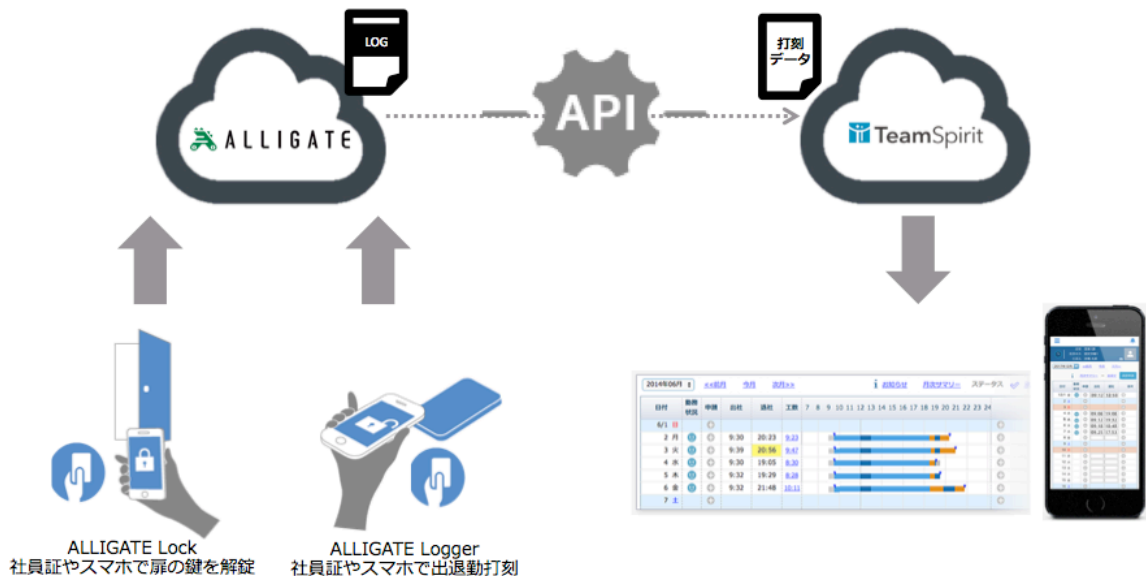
LOG

ALLIGATE

API

打刻
データ

TeamSpirit

2014年06月

<<前月 今月 次月>>

お知らせ 月次サマリー ステータス

| 日付 | 勤務状況 | 申請 | 出社 | 退社 | 工数 | 7 8 9 10 11 12 13 14 15 16 17 18 19 20 21 22 23 24 |
|---|---|---|---|---|---|---|
| 6/1 日 | | | | | | |
| 2 月 | | | 9:30 | 20:23 | 9:23 | |
| 3 火 | | | 9:39 | 20:56 | 9:47 | |
| 4 水 | | | 9:30 | 19:05 | 8:30 | |
| 5 木 | | | 9:32 | 19:29 | 8:26 | |
| 6 金 | | | 9:32 | 21:48 | 10:11 | |
| 7 土 | | | | | | |

ALLIGATE Lock
社員証やスマホで扉の鍵を解錠

ALLIGATE Logger
社員証やスマホで出退勤打刻